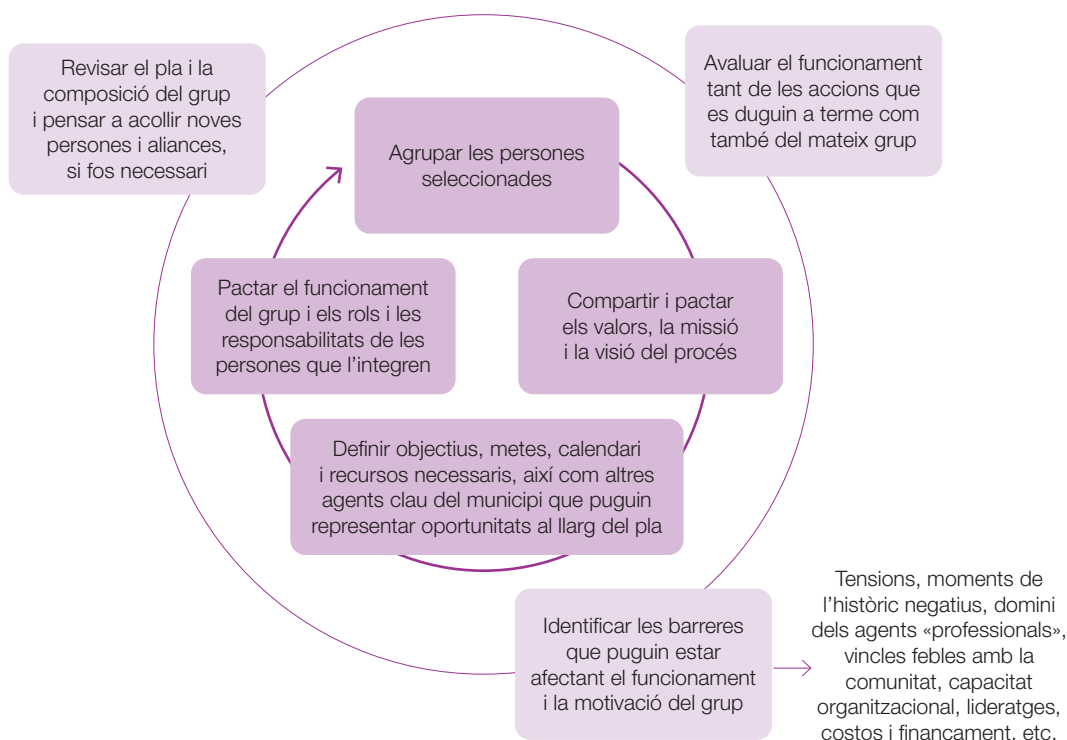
Revisar el pla i la composició del grup i pensar a acollir noves persones i aliances, si fos necessari

Avaluar el funcionament tant de les accions que es duguin a terme com també del mateix grup

Agrupar les persones seleccionades

Compartir i pactar els valors, la missió i la visió del procés

Definir objectius, metes, calendari i recursos necessaris, així com altres agents clau del municipi que puguin representar oportunitats al llarg del pla

Pactar el funcionament del grup i els rols i les responsabilitats de les persones que l'integren

Identificar les barreres que puguin estar afectant el funcionament i la motivació del grup

Tensions, moments de l'històric negatius, domini dels agents «professionals», vincles febles amb la comunitat, capacitat organitzacional, lideratges, costos i finançament, etc.